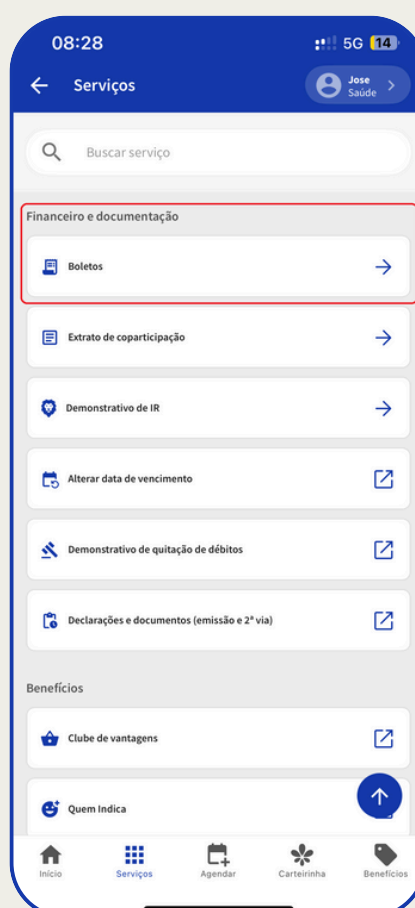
08:28
5G 14

Serviços
Jose
Saúde

Buscar serviço

Financeiro e documentação

Boletos

Extrato de coparticipação

Demonstrativo de IR

Alterar data de vencimento

Demonstrativo de quitação de débitos

Declarações e documentos (emissão e 2ª via)

Benefícios

Clube de vantagens

Quem Indica

Início
Serviços
Agendar
Carteirinha
Benefícios